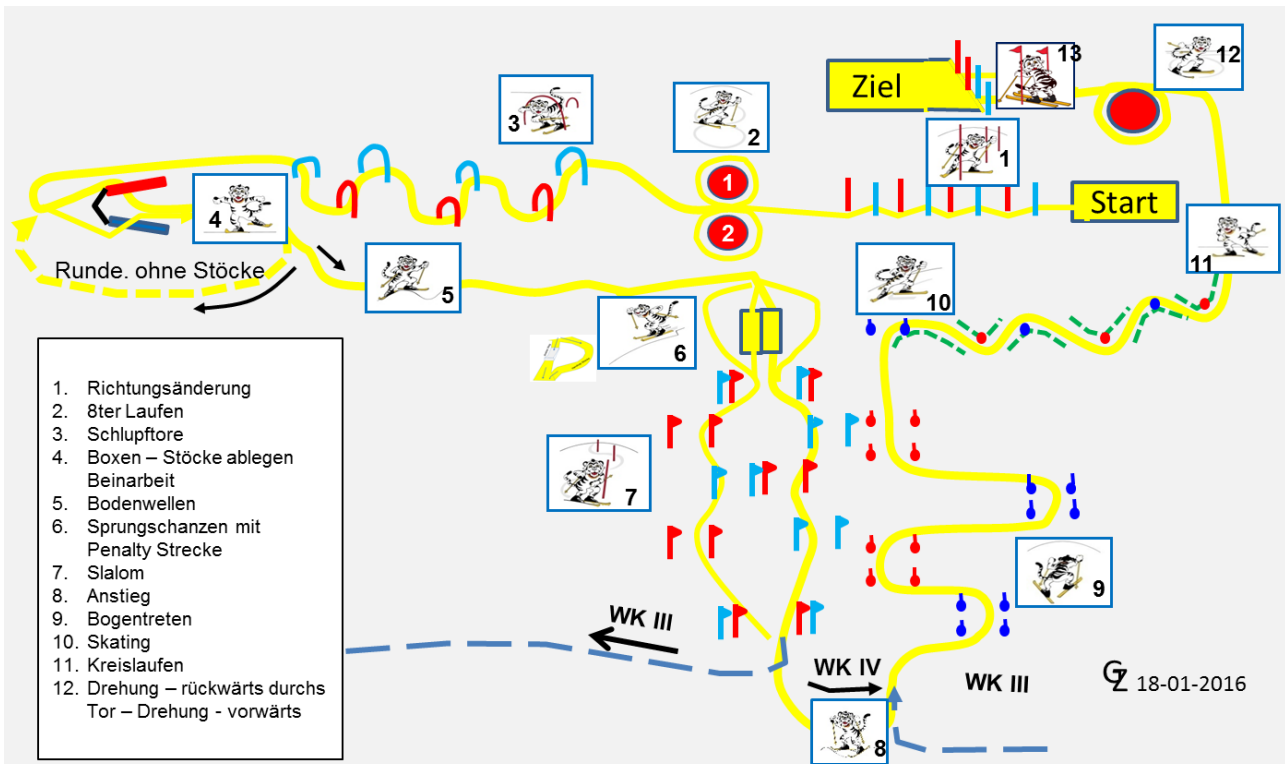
Ziel
13
12
3
2
1
1
2
Start
4
Runde. ohne Stöcke
5
10
11
6
7
9
8
WK III
WK IV
WK III
GZ 18-01-2016

1. Richtungsänderung
2. 8ter Laufen
3. Schlupftore
4. Boxen – Stöcke ablegen Beinarbeit
5. Bodenwellen
6. Sprungschanzen mit Penalty Strecke
7. Slalom
8. Anstieg
9. Bogentreten
10. Skating
11. Kreislaufen
12. Drehung – rückwärts durchs Tor – Drehung - vorwärts